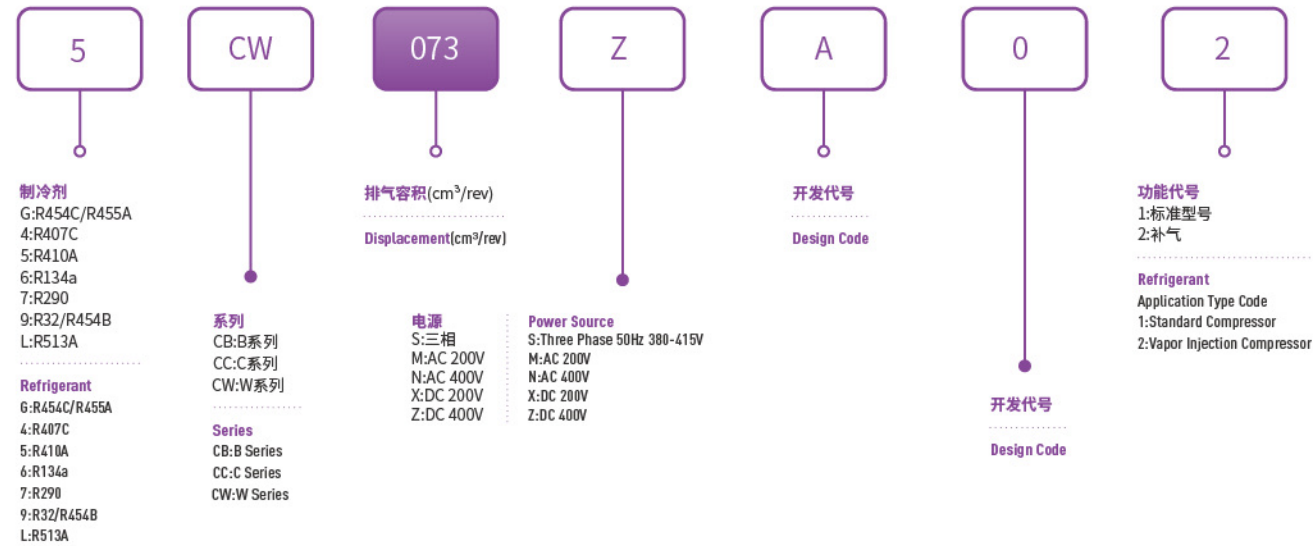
5

CW

073

Z

A

0

2

制冷剂
G:R454C/R455A
4:R407C
5:R410A
6:R134a
7:R290
9:R32/R454B
L:R513A

Refrigerant
G:R454C/R455A
4:R407C
5:R410A
6:R134a
7:R290
9:R32/R454B
L:R513A

系列
CB:B系列
CC:C系列
CW:W系列

Series
CB:B Series
CC:C Series
CW:W Series

排气容积(cm³/rev)

Displacement(cm³/rev)

电源
S:三相
M:AC 200V
N:AC 400V
X:DC 200V
Z:DC 400V

Power Source
S:Three Phase 50Hz 380-415V
M:AC 200V
N:AC 400V
X:DC 200V
Z:DC 400V

开发代号

Design Code

开发代号

Design Code

功能代号
1:标准型号
2:补气

Refrigerant
Application Type Code
1:Standard Compressor
2:Vapor Injection Compressor